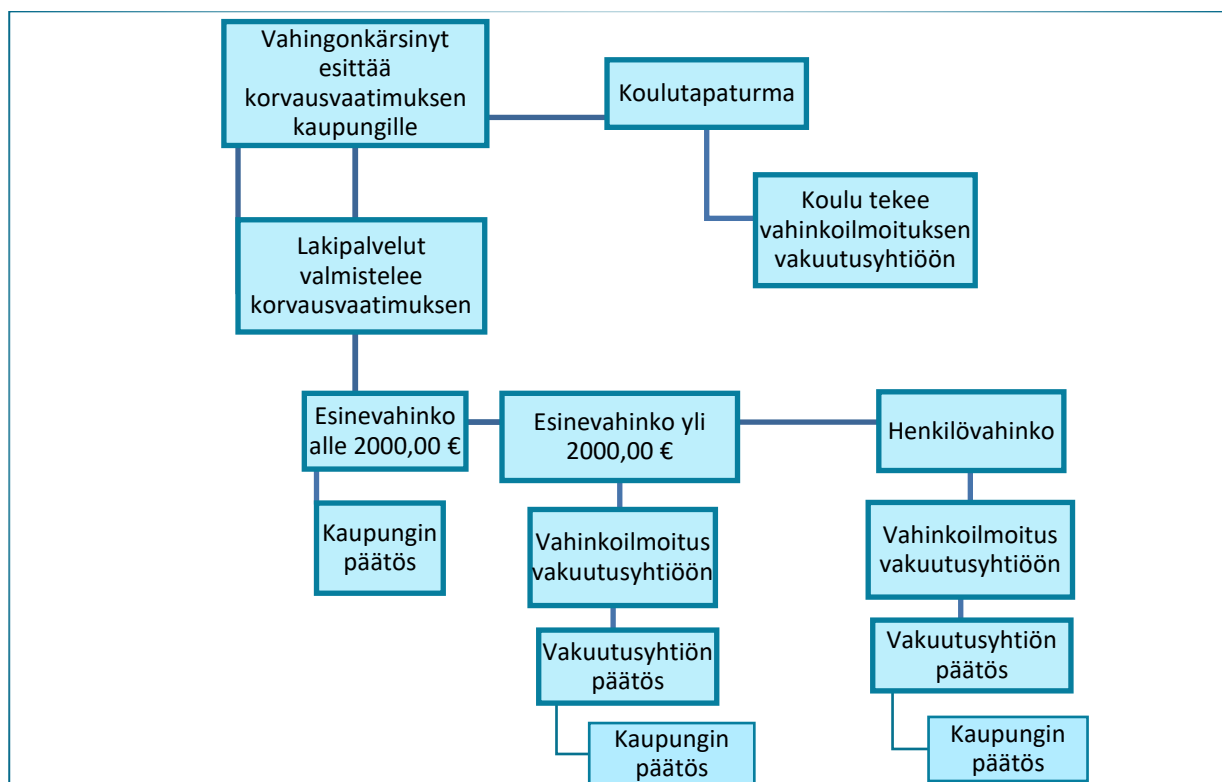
Vahingonkärsinyt esittää korvausvaatimuksen kaupungille

Koulutapaturma

Koulu tekee vahinkoilmoituksen vakuutusyhtiöön

Lakipalvelut valmistelee korvausvaatimuksen

Esinevahinko alle 2000,00 €

Esinevahinko yli 2000,00 €

Henkilövahinko

Kaupungin päätös

Vahinkoilmoitus vakuutusyhtiöön

Vahinkoilmoitus vakuutusyhtiöön

Vakuutusyhtiön päätös

Vakuutusyhtiön päätös

Kaupungin päätös

Kaupungin päätös